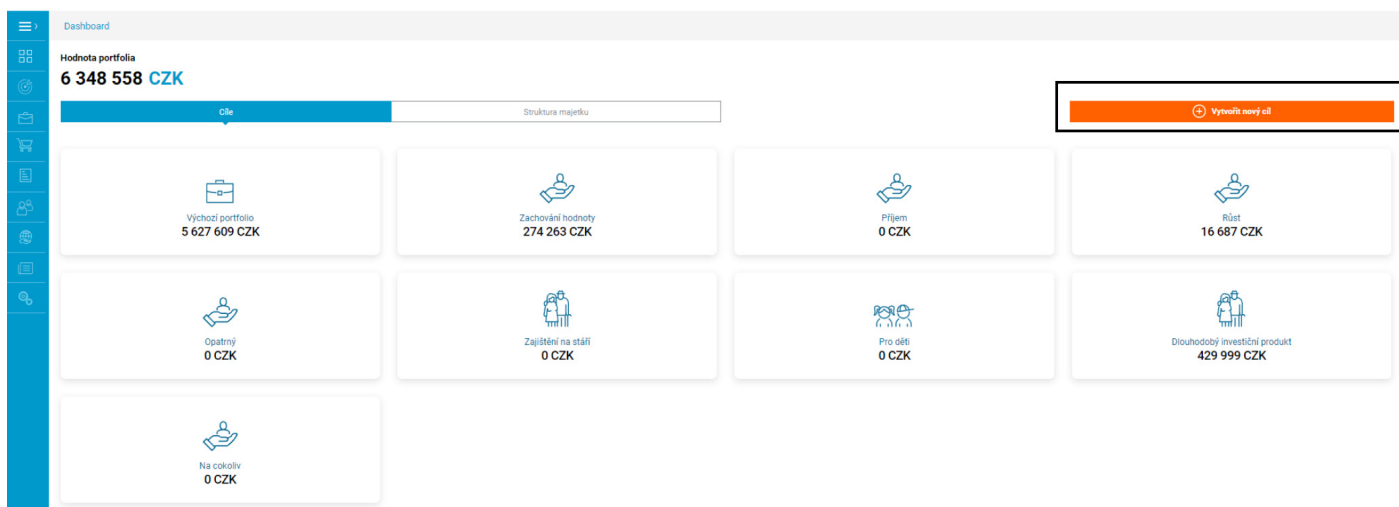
Dashboard

Hodnota portfolia
6 348 558 CZK

Cíle
Struktura majetku

Vytvořit nový cíl

Výchozí portfolio
5 627 609 CZK

Zachování hodnoty
274 263 CZK

Příjem
0 CZK

Růst
16 687 CZK

Opatrný
0 CZK

Zajištění na stáří
0 CZK

Pro děti
0 CZK

Dlouhodobý investiční produkt
429 999 CZK

Na cokoliv
0 CZK